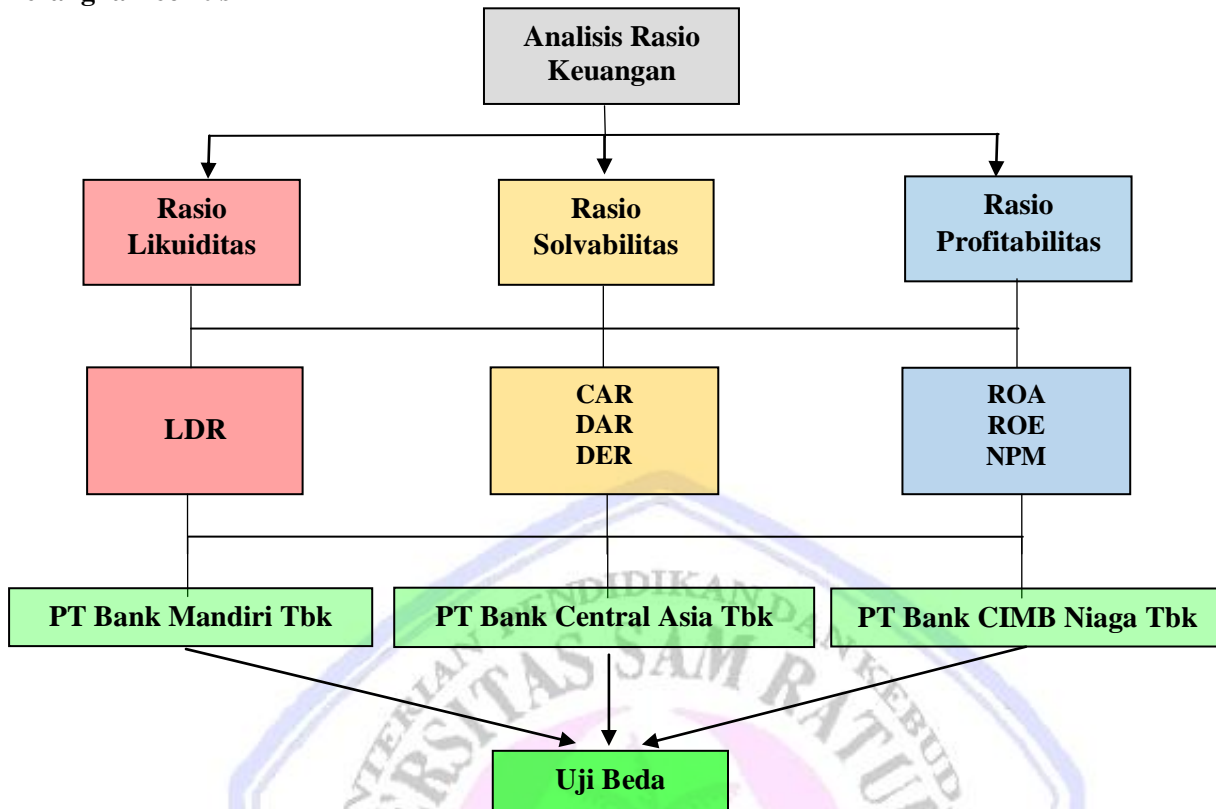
Analisis Rasio Keuangan

Rasio Likuiditas

Rasio Solvabilitas

Rasio Profitabilitas

LDR

CAR
DAR
DER

ROA
ROE
NPM

PT Bank Mandiri Tbk

PT Bank Central Asia Tbk

PT Bank CIMB Niaga Tbk

Uji Beda

PENDIDIKAN
SITAS SAM RATU